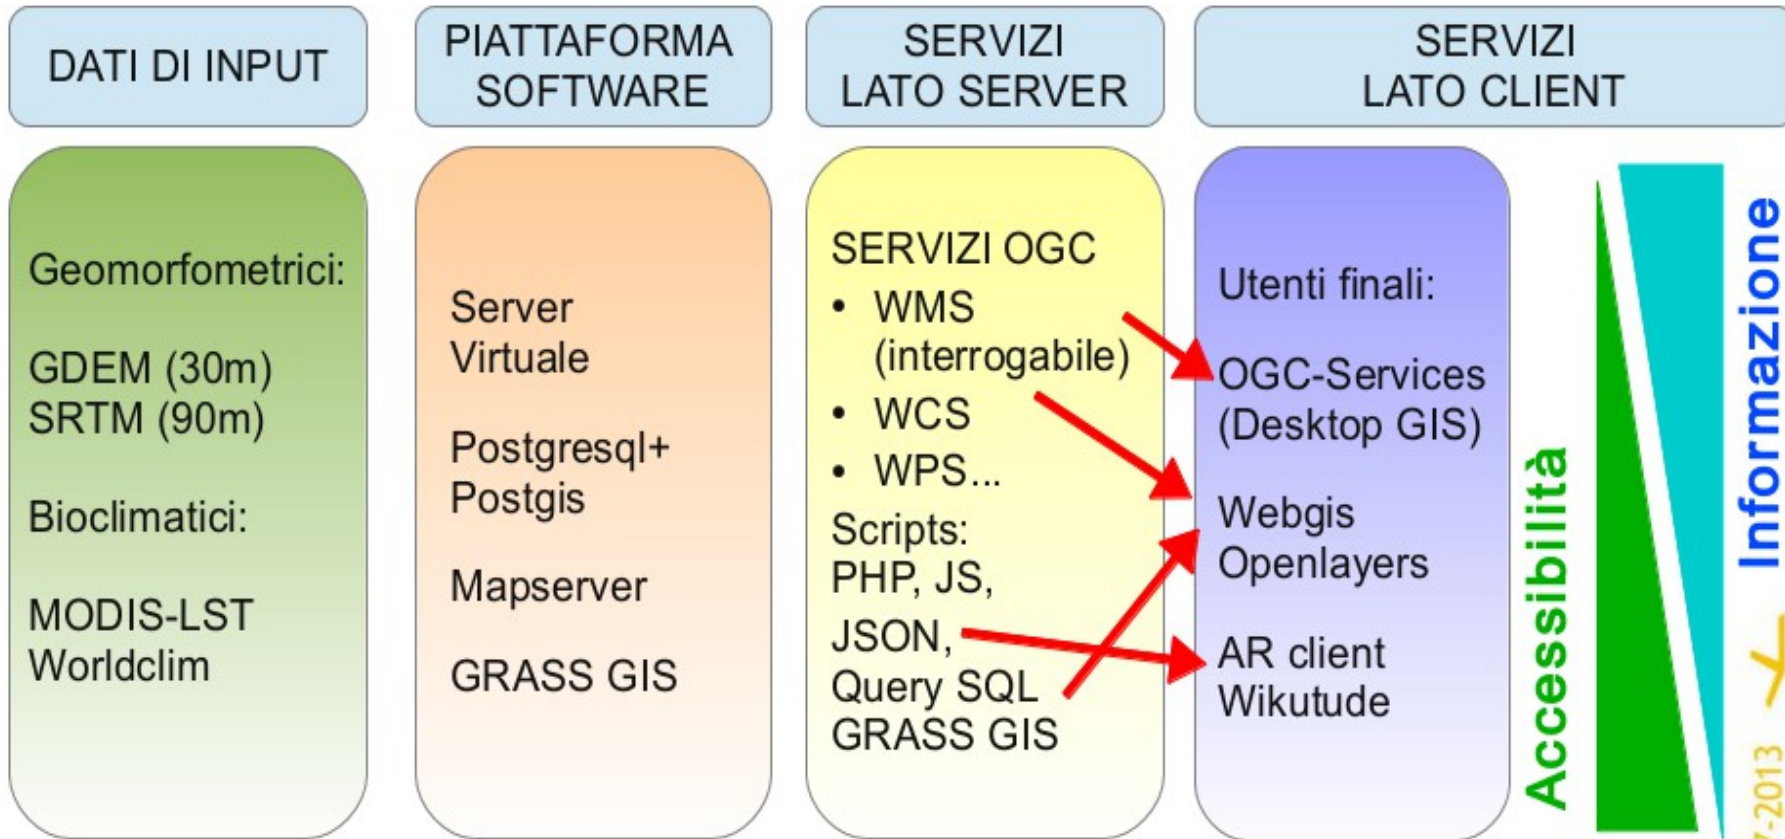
DATI DI INPUT

PIATTAFORMA SOFTWARE

SERVIZI LATO SERVER

SERVIZI LATO CLIENT

Geomorfometrici:

GDEM (30m)
SRTM (90m)

Bioclimatici:

MODIS-LST
Worldclim

Server Virtuale

Postgresql+ Postgis

Mapserver

GRASS GIS

SERVIZI OGC
• WMS (interrogabile)
• WCS
• WPS...
Scripts: PHP, JS, JSON, Query SQL GRASS GIS

Utenti finali:

OGC-Services (Desktop GIS)

Webgis Openlayers

AR client Wikutude

Accessibilità

Informazione

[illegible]-2013